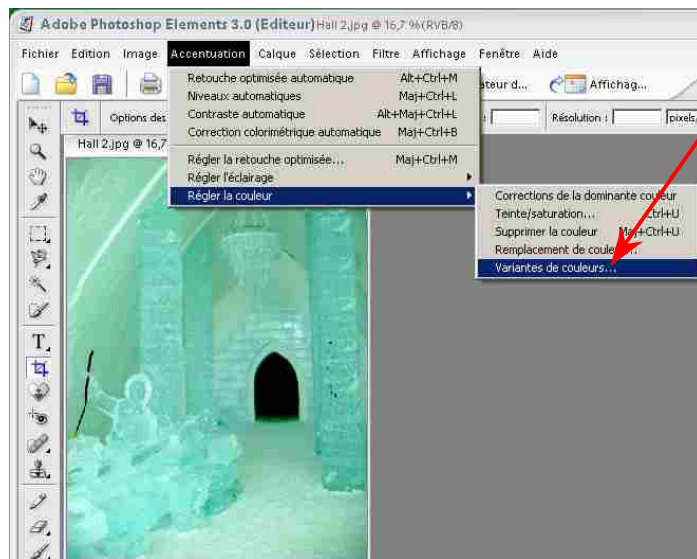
Adobe Photoshop Elements 3.0 (Editeur) Hall 2.jpg @ 16,7 % (RVB/8)

Fichier Edition Image Accentuation Calque Sélection Filtre Affichage Fenêtre Aide

Options des

Hall 2.jpg @ 16,7

teur d...

Affichag...

Résolution :

pixels

Retouche optimisée automatique Alt+Ctrl+M
Niveaux automatiques Maj+Ctrl+L
Contraste automatique Alt+Maj+Ctrl+L
Correction colorimétrique automatique Maj+Ctrl+B

Régler la retouche optimisée... Maj+Ctrl+M
Régler l'éclairage
Régler la couleur

Corrections de la dominante couleur
Teinte/saturation... Ctrl+U
Supprimer la couleur Maj+Ctrl+U
Remplacement de couleur...
Variantes de couleurs...